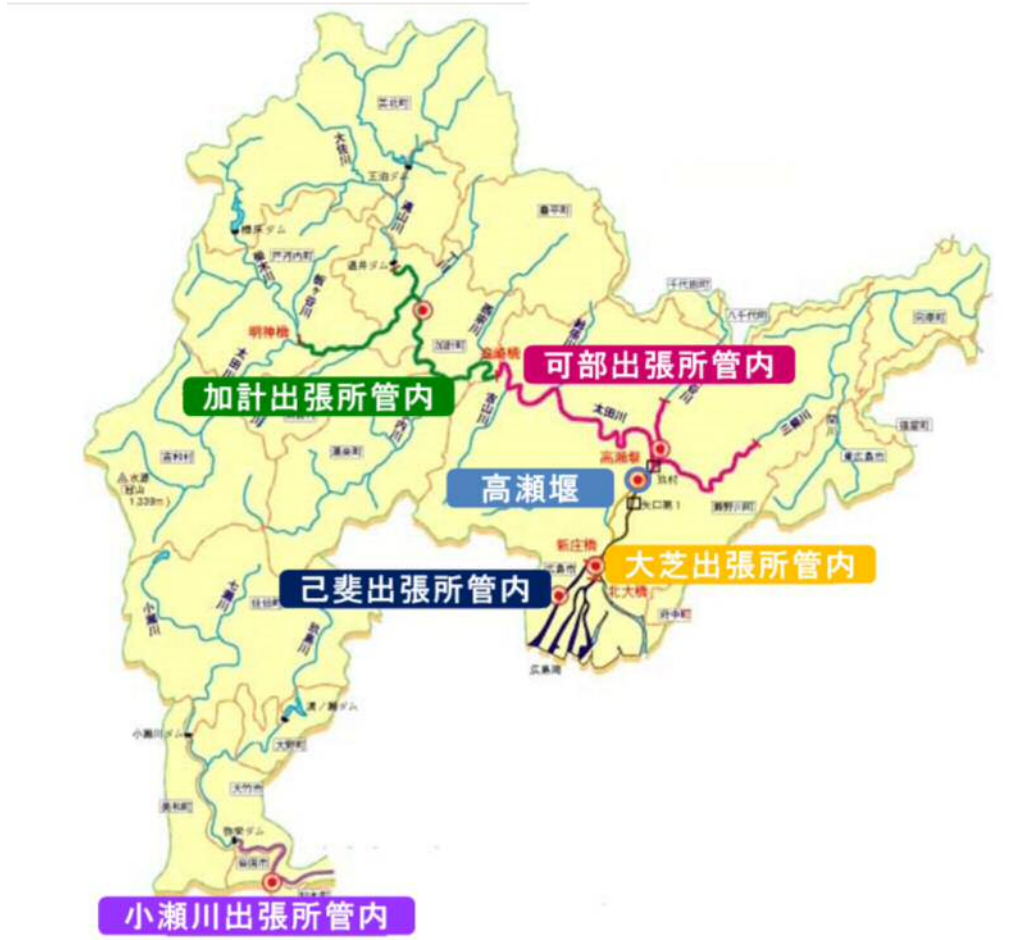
芸北町

大佐川

王泊ダム

樽床ダム

戸河内町

温井ダム

明神橋

加計町

玖島橋

豊平町

千代田町

八千代町

向原町

可部出張所管内

加計出張所管内

太田川

三篠川

高瀬堰

高瀬堰

吉和村

小水道
冠山
1339m

湯来町

白木町

東広島市

新庄橋

大芝出張所管内

己斐出張所管内

広島市

北大橋

府中町

広島湾

小瀬川

弥栄ダム

大竹市

小瀬川ダム

美和町

小瀬川出張所管内